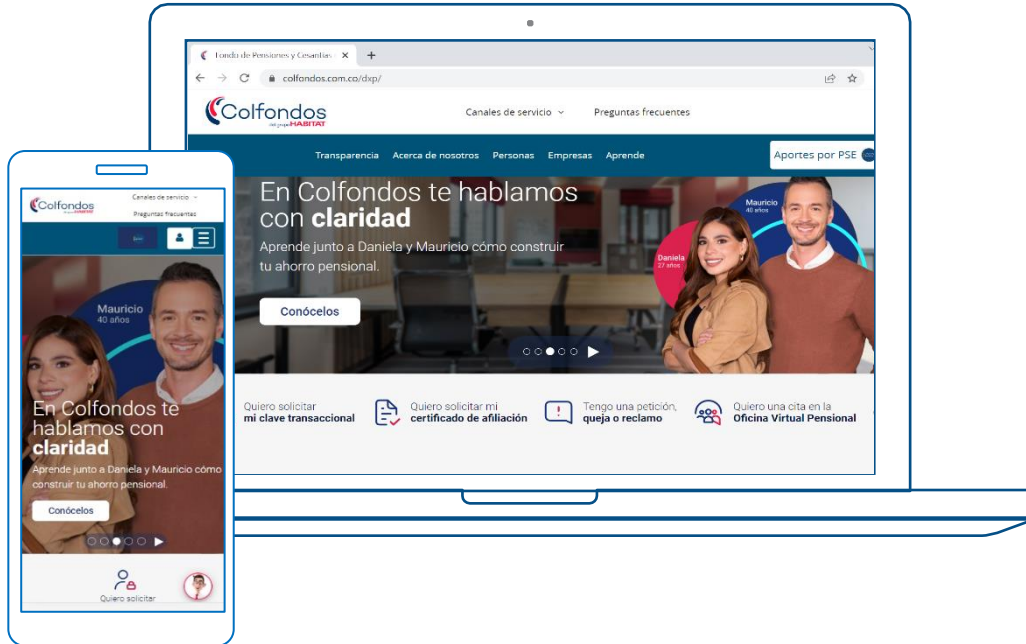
Fondo de Pensiones y Cesantías

colfondos.com.co/dxp/

Colfondos
del grupo HABITAT

Canales de servicio

Preguntas frecuentes

Transparencia Acerca de nosotros Personas Empresas Aprende

Aportes por PSE

En Colfondos te hablamos con **claridad**

Aprende junto a Daniela y Mauricio cómo construir tu ahorro pensional.

Conócelos

Mauricio
40 años

Daniela
27 años

Quiero solicitar
**mi clave transaccional**

Quiero solicitar mi
**certificado de afiliación**

Tengo una petición,
**queja o reclamo**

Quiero una cita en la
**Oficina Virtual Pensional**

Colfondos
del grupo HABITAT

Canales de servicio

Preguntas frecuentes

Mauricio
40 años

En Colfondos te hablamos con **claridad**

Aprende junto a Daniela y Mauricio cómo construir tu ahorro pensional.

Conócelos

Quiero solicitar